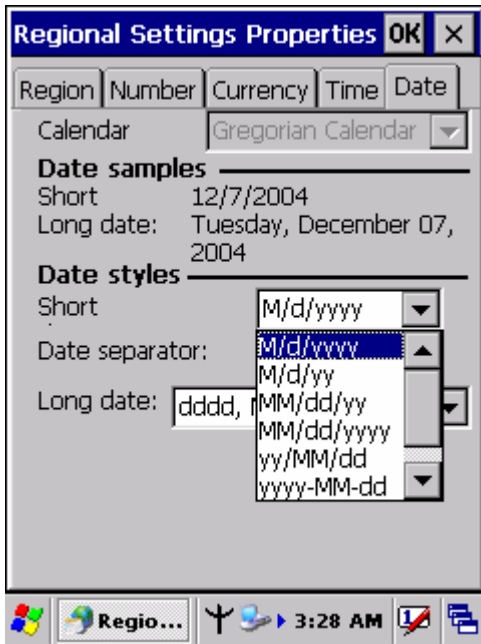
Regional Settings Properties OK ×

Region | Number | Currency | Time | Date

Calendar Gregorian Calendar

Date samples
Short 12/7/2004
Long date: Tuesday, December 07, 2004

Date styles
Short M/d/yyyy
Date separator:
Long date: dddd, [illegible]

M/d/yyyy
M/d/yy
MM/dd/yy
MM/dd/yyyy
yy/MM/dd
yyyy-MM-dd

Regio... 3:28 AM